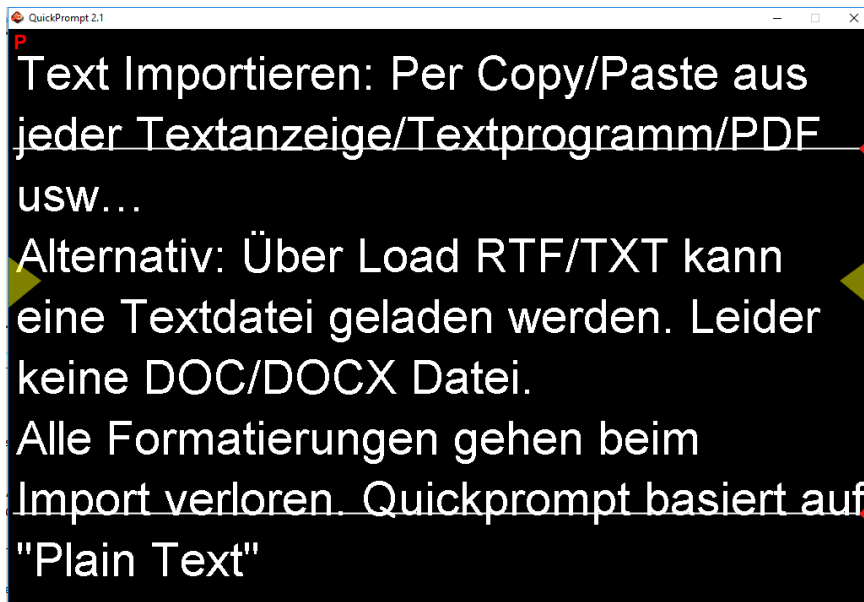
QuickPrompt 2.1

P

Text Importieren: Per Copy/Paste aus jeder Textanzeige/Textprogramm/PDF usw…
Alternativ: Über Load RTF/TXT kann eine Textdatei geladen werden. Leider keine DOC/DOCX Datei.
Alle Formatierungen gehen beim Import verloren. Quickprompt basiert auf "Plain Text"